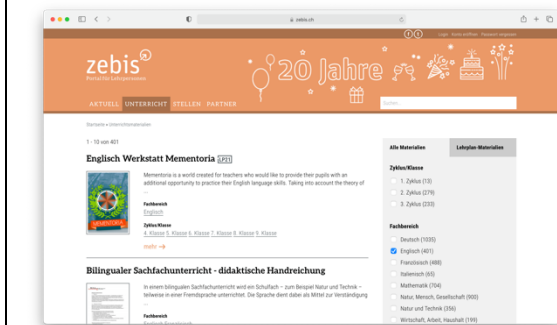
zebis.ch

Login Konto eröffnen Passwort vergessen

zebis
Portal für Lehrpersonen

20 Jahre

AKTUELL UNTERRICHT STELLEN PARTNER

Suchen

Startseite » Unterrichtsmaterialien

1 - 10 von 401

Englisch Werkstatt Mementoria LP21

Mementoria is a world created for teachers who would like to provide their pupils with an additional opportunity to practice their English language skills. Taking into account the theory of ...

Fachbereich
Englisch

Zyklus/Klasse
4. Klasse 5. Klasse 6. Klasse 7. Klasse 8. Klasse 9. Klasse

mehr →

Bilingualer Sachfachunterricht - didaktische Handreichung

In einem bilingualen Sachfachunterricht wird ein Schulfach – zum Beispiel Natur und Technik – teilweise in einer Fremdsprache unterrichtet. Die Sprache dient dabei als Mittel zur Verständigung ...

Fachbereich
Englisch Französisch

Alle Materialien | Lehrplan-Materialien

Zyklus/Klasse
1. Zyklus (13)
2. Zyklus (279)
3. Zyklus (233)

Fachbereich
Deutsch (1035)
Englisch (401)
Französisch (488)
Italienisch (65)
Mathematik (704)
Natur, Mensch, Gesellschaft (900)
Natur und Technik (356)
Wirtschaft, Arbeit, Haushalt (199)